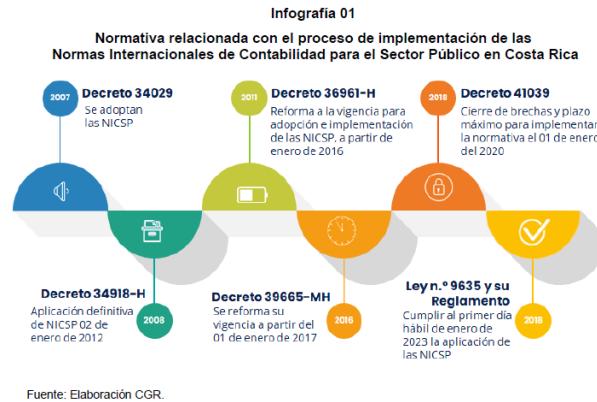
Infografía 01

Normativa relacionada con el proceso de implementación de las Normas Internacionales de Contabilidad para el Sector Público en Costa Rica

2007
Decreto 34029
Se adoptan las NICSP

2011
Decreto 36961-H
Reforma a la vigencia para adopción e implementación de las NICSP, a partir de enero de 2016

2018
Decreto 41039
Cierre de brechas y plazo máximo para implementar la normativa el 01 de enero del 2020

2008
Decreto 34918-H
Aplicación definitiva de NICSP 02 de enero de 2012

2016
Decreto 39665-MH
Se reforma su vigencia a partir del 01 de enero de 2017

2018
Ley n.º 9635 y su Reglamento
Cumplir al primer día hábil de enero de 2023 la aplicación de las NICSP

Fuente: Elaboración CGR.